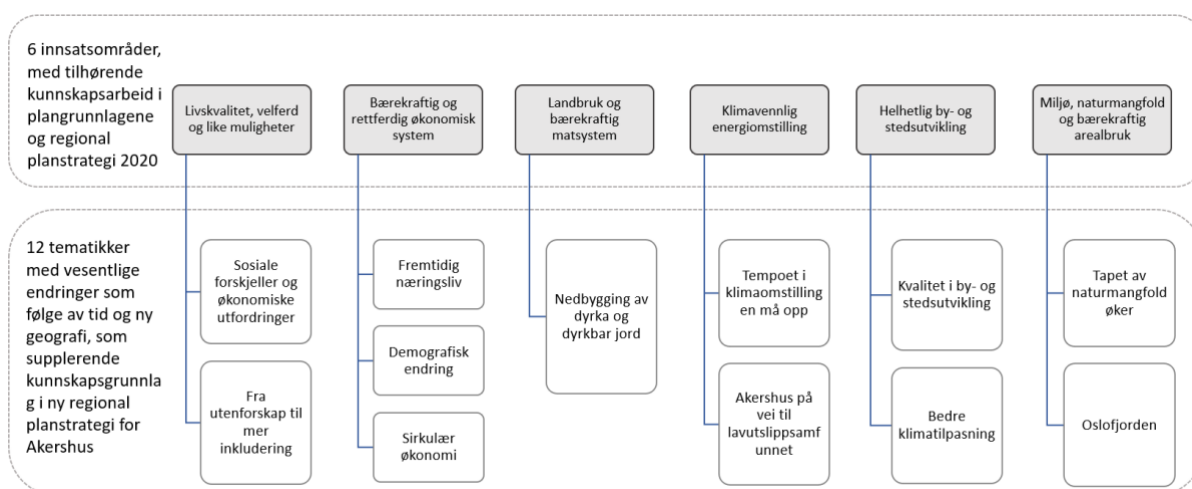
6 innsatsområder, med tilhørende kunnskapsarbeid i plangrunnlagene og regional planstrategi 2020

Livskvalitet, velferd og like muligheter

Bærekraftig og rettferdig økonomisk system

Landbruk og bærekraftig matsystem

Klimavennlig energiomstilling

Helhetlig by- og stedsutvikling

Miljø, naturmangfold og bærekraftig arealbruk

12 tematikker med vesentlige endringer som følge av tid og ny geografi, som supplerende kunnskapsgrunnlag i ny regional planstrategi for Akershus

Sosiale forskjeller og økonomiske utfordringer

Fra utenforskap til mer inkludering

Fremtidig næringsliv

Demografisk endring

Sirkulær økonomi

Nedbygging av dyrka og dyrkbar jord

Tempoet i klimaomstilling en må opp

Akershus på vei til lavutslippsamfunnet

Kvalitet i by- og stedsutvikling

Bedre klimatilpasning

Tapet av naturmangfold øker

Oslofjorden